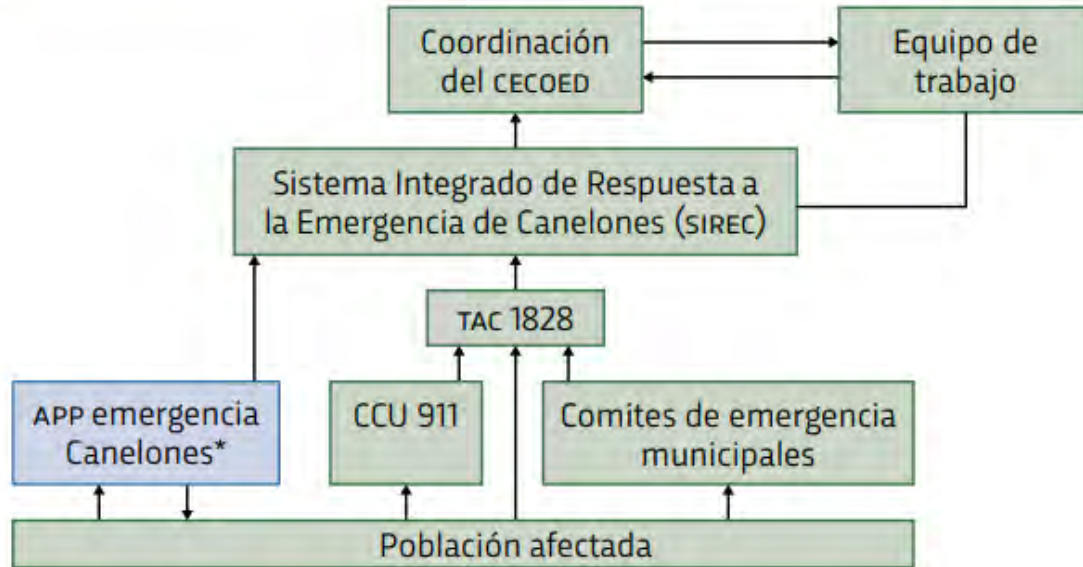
Coordinación del CECOED

Equipo de trabajo

Sistema Integrado de Respuesta a la Emergencia de Canelones (SIREC)

TAC 1828

APP emergencia Canelones*

CCU 911

Comites de emergencia municipales

Población afectada